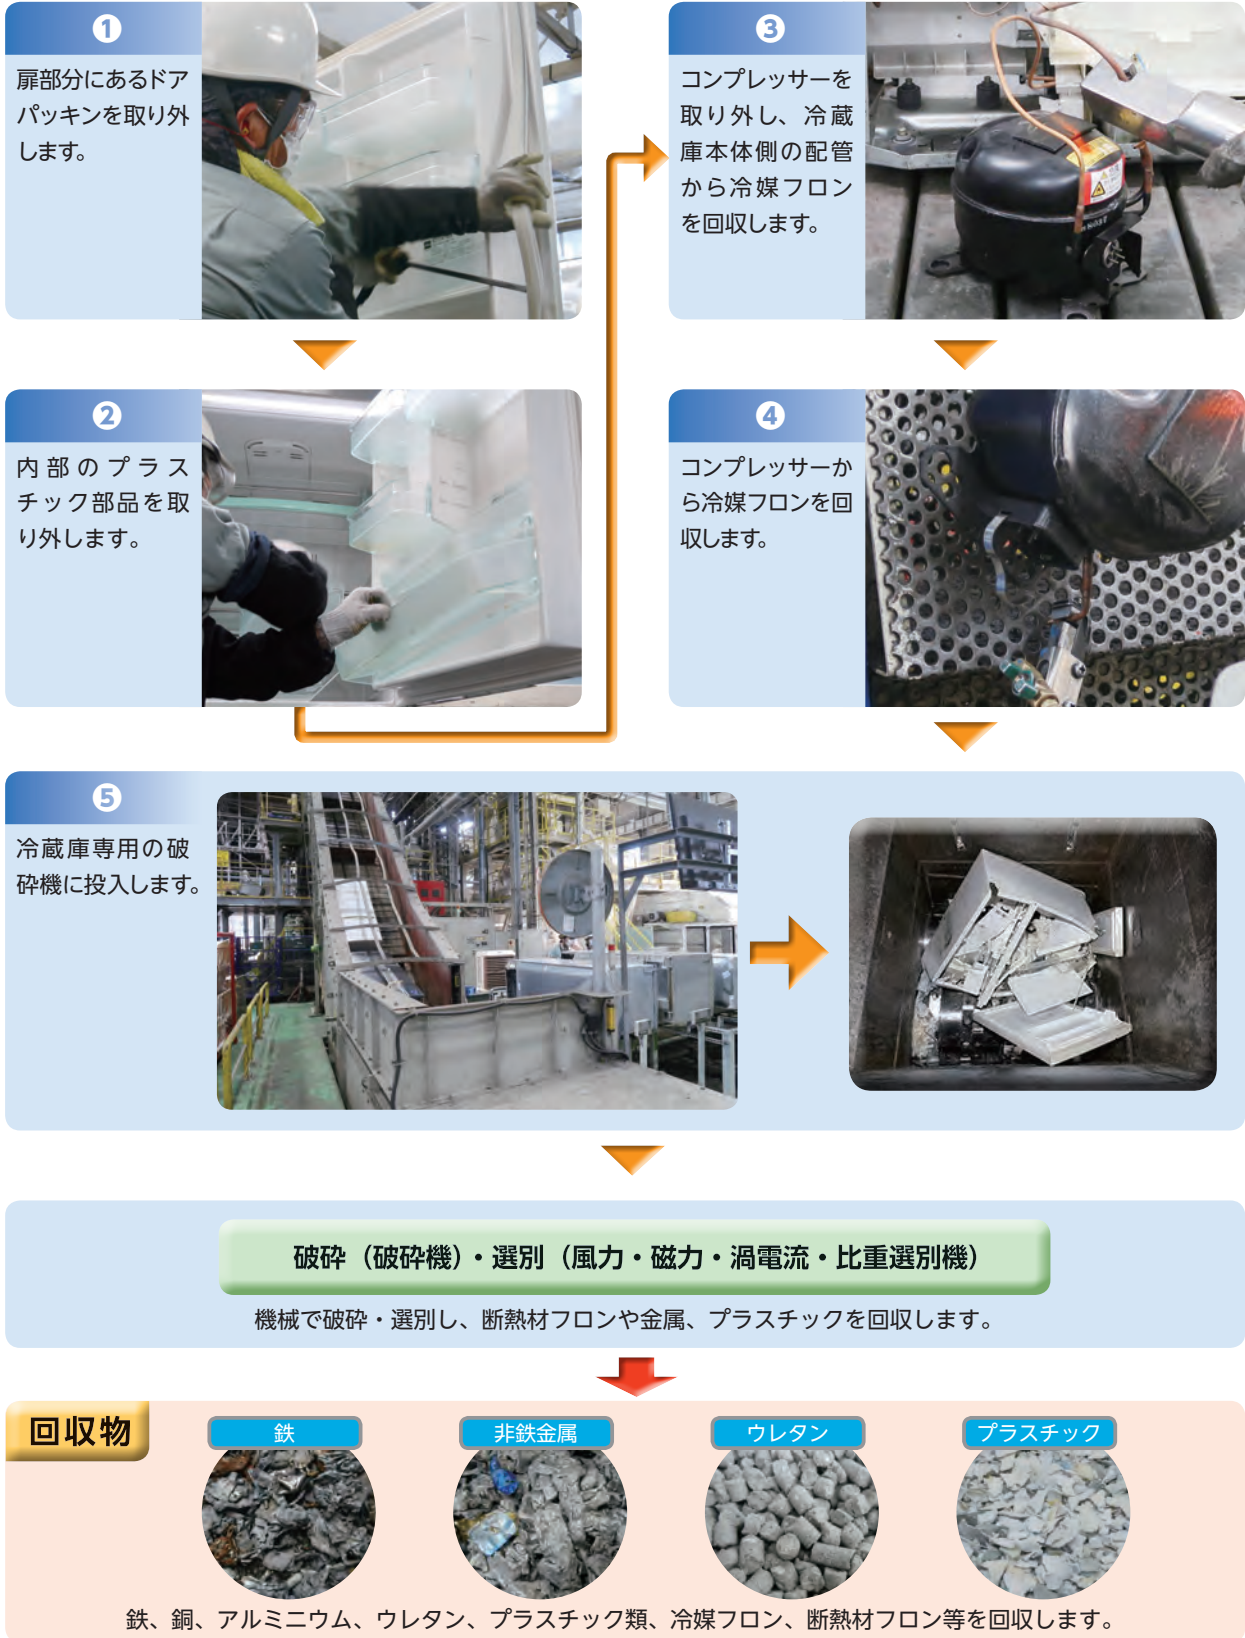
1
扉部分にあるドアパッキンを取り外します。

2
内部のプラスチック部品を取り外します。

3
コンプレッサーを取り外し、冷蔵庫本体側の配管から冷媒フロンを回収します。

4
コンプレッサーから冷媒フロンを回収します。

5
冷蔵庫専用の破砕機に投入します。

破砕（破砕機）・選別（風力・磁力・渦電流・比重選別機）

機械で破砕・選別し、断熱材フロンや金属、プラスチックを回収します。

回収物

鉄

非鉄金属

ウレタン

プラスチック

鉄、銅、アルミニウム、ウレタン、プラスチック類、冷媒フロン、断熱材フロン等を回収します。